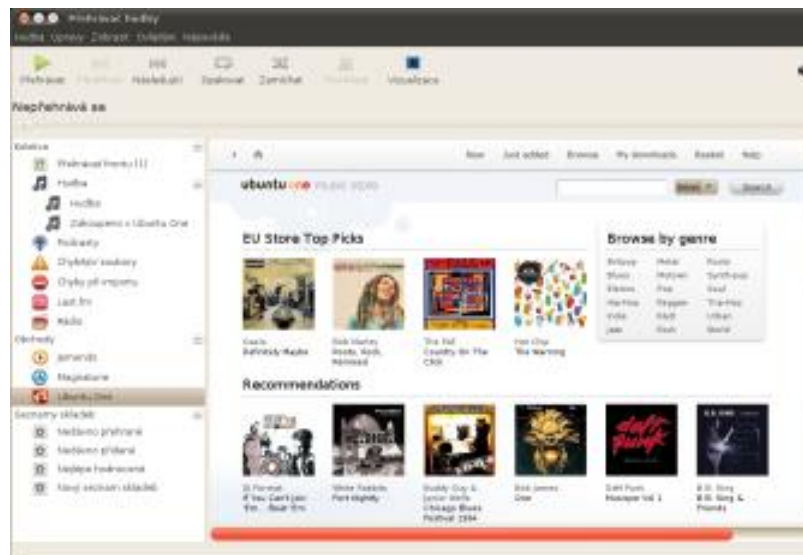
Přehrávač hudby

Hudba Úpravy Zobrazit Ovládání Nápověda

Přehrávat Předchozí Následující Opakovat Zamíchat Vizualizace

Nepřehrává se

Knihovna
Přehrávací fronta (1)
Hudba
Hudba
Zakoupeno z Ubuntu One
Podcasty
Chybějící soubory
Chyby při importu
Last.fm
Rádio
Obchody
Jamendo
Magnatune
Ubuntu One
Seznamy skladeb
Nedávno přehrané
Nedávno přidané
Nejlépe hodnocené
Nový seznam skladeb

New Just added Browse My downloads Basket Help

ubuntu one music store

Search

EU Store Top Picks

Oasis Definitely Maybe
Bob Marley Roots, Rock, Remixed
The Fall Country On The Click
Hot Chip The Warning

Browse by genre

Britpop Metal Punk
Blues Motown Synthpop
Electro Pop Soul
Hip Hop Reggae Trip Hop
Indie R&B Urban
Jazz Rock World

Recommendations

If You Can't Join 'Em... Beat 'Em
Fort Nightly
Chicago Blues Festival 1994
Daft Punk Homework
B.B. King & Friends